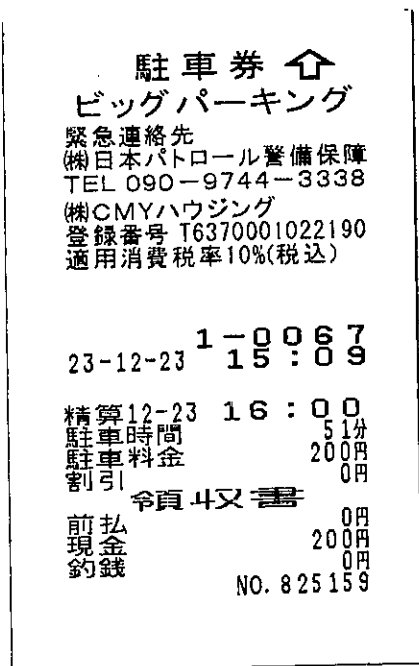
駐車券 ⇧
ビッグパーキング
緊急連絡先
㈱日本パトロール警備保障
TEL 090−9744−3338
㈱CMYハウジング
登録番号 T6370001022190
適用消費税率10%(税込)

1−0067
23-12-23 15:09

精算12-23 16:00
駐車時間 51分
駐車料金 200円
割引 0円
領収書
前払 0円
現金 200円
釣銭 0円
NO. 825159